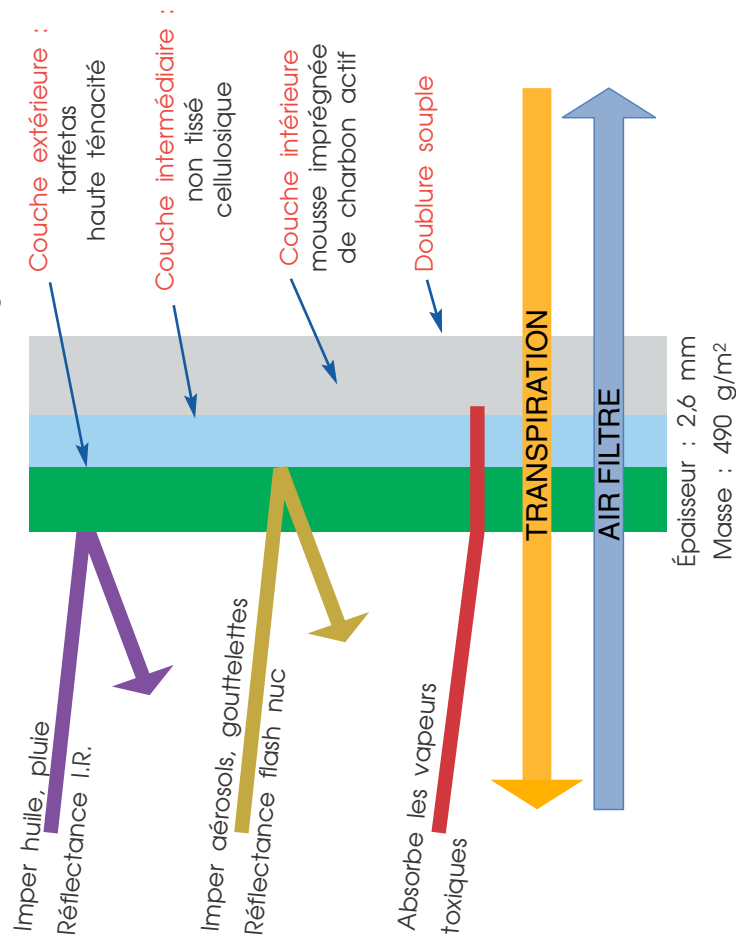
Couche extérieure :
taffetas
haute ténacité

Couche intermédiaire :
non tissé
cellulosique

Couche intérieure
mousse imprégnée
de charbon actif

Doublure souple

TRANSPIRATION

AIR FILTRE

Épaisseur : 2,6 mm
Masse : 490 g/m²

Imper huile, pluie
Réflectance I.R.

Imper aérosols, gouttelettes
Réflectance flash nuc

Absorbe les vapeurs
toxiques